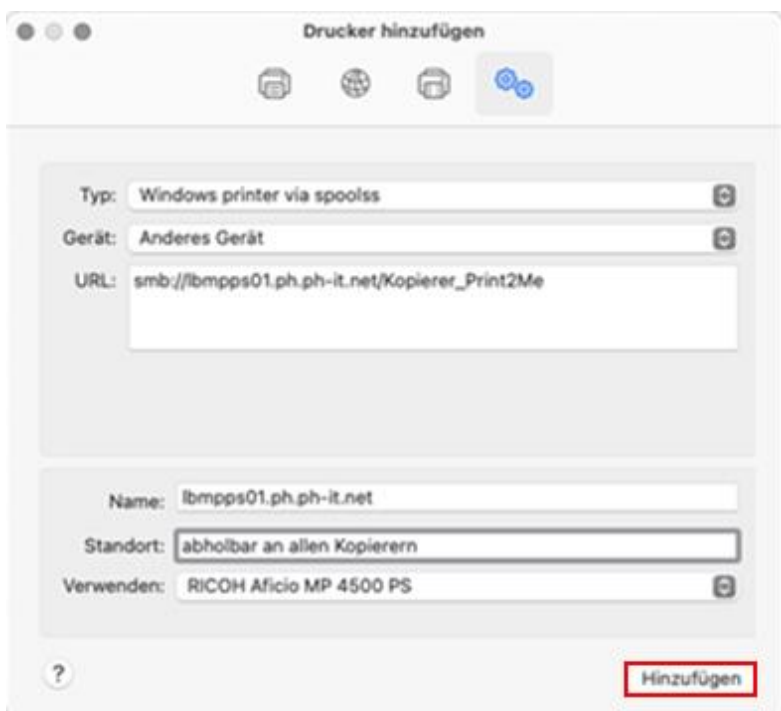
Drucker hinzufügen

Typ: Windows printer via spoolss

Gerät: Anderes Gerät

URL: smb://lbmpps01.ph.ph-it.net/Kopierer_Print2Me

Name: lbmpps01.ph.ph-it.net

Standort: abholbar an allen Kopierern

Verwenden: RICOH Aficio MP 4500 PS

?

Hinzufügen